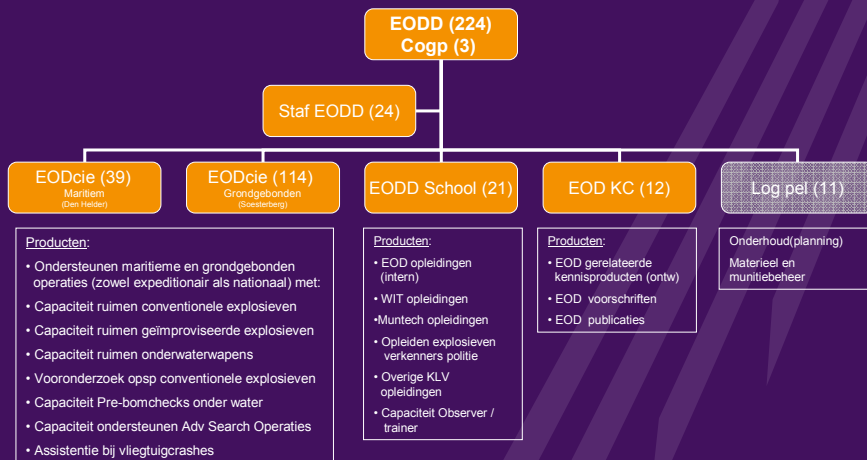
EODD (224)
Cogp (3)

Staf EODD (24)

EODcie (39)
Maritiem
(Den Helder)

EODcie (114)
Grondgebonden
(Soesterberg)

EODD School (21)

EOD KC (12)

Log pel (11)

Producten:
• Ondersteunen maritieme en grondgebonden operaties (zowel expeditionair als nationaal) met:
• Capaciteit ruimen conventionele explosieven
• Capaciteit ruimen geïmproviseerde explosieven
• Capaciteit ruimen onderwaterwapens
• Vooronderzoek opsp conventionele explosieven
• Capaciteit Pre-bomchecks onder water
• Capaciteit ondersteunen Adv Search Operaties
• Assistentie bij vliegtuigcrashes

Producten:
• EOD opleidingen (intern)
• WIT opleidingen
•Muntech opleidingen
• Opleiden explosieven verkenners politie
• Overige KLV opleidingen
• Capaciteit Observer / trainer

Producten:
• EOD gerelateerde kennisproducten (ontw)
• EOD voorschriften
• EOD publicaties

Onderhoud(planning)
Materieel en munitiebeheer